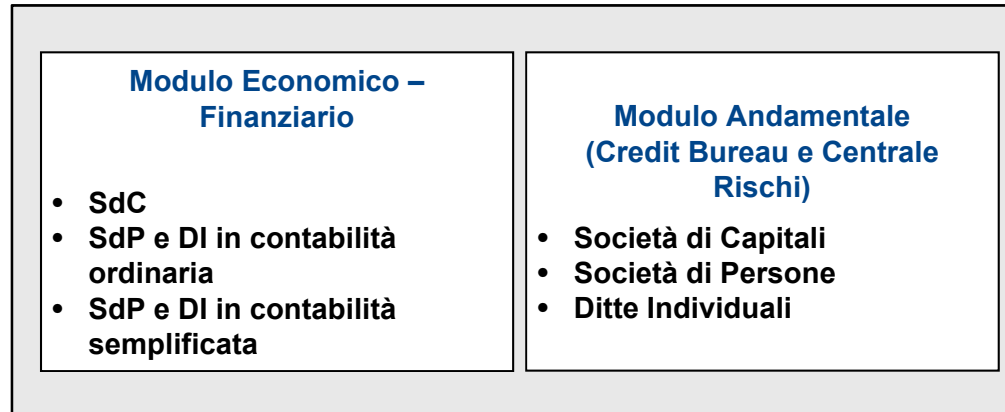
Modulo Economico – Finanziario

- SdC
- SdP e DI in contabilità ordinaria
- SdP e DI in contabilità semplificata

Modulo Andamentale (Credit Bureau e Centrale Rischi)

- Società di Capitali
- Società di Persone
- Ditte Individuali